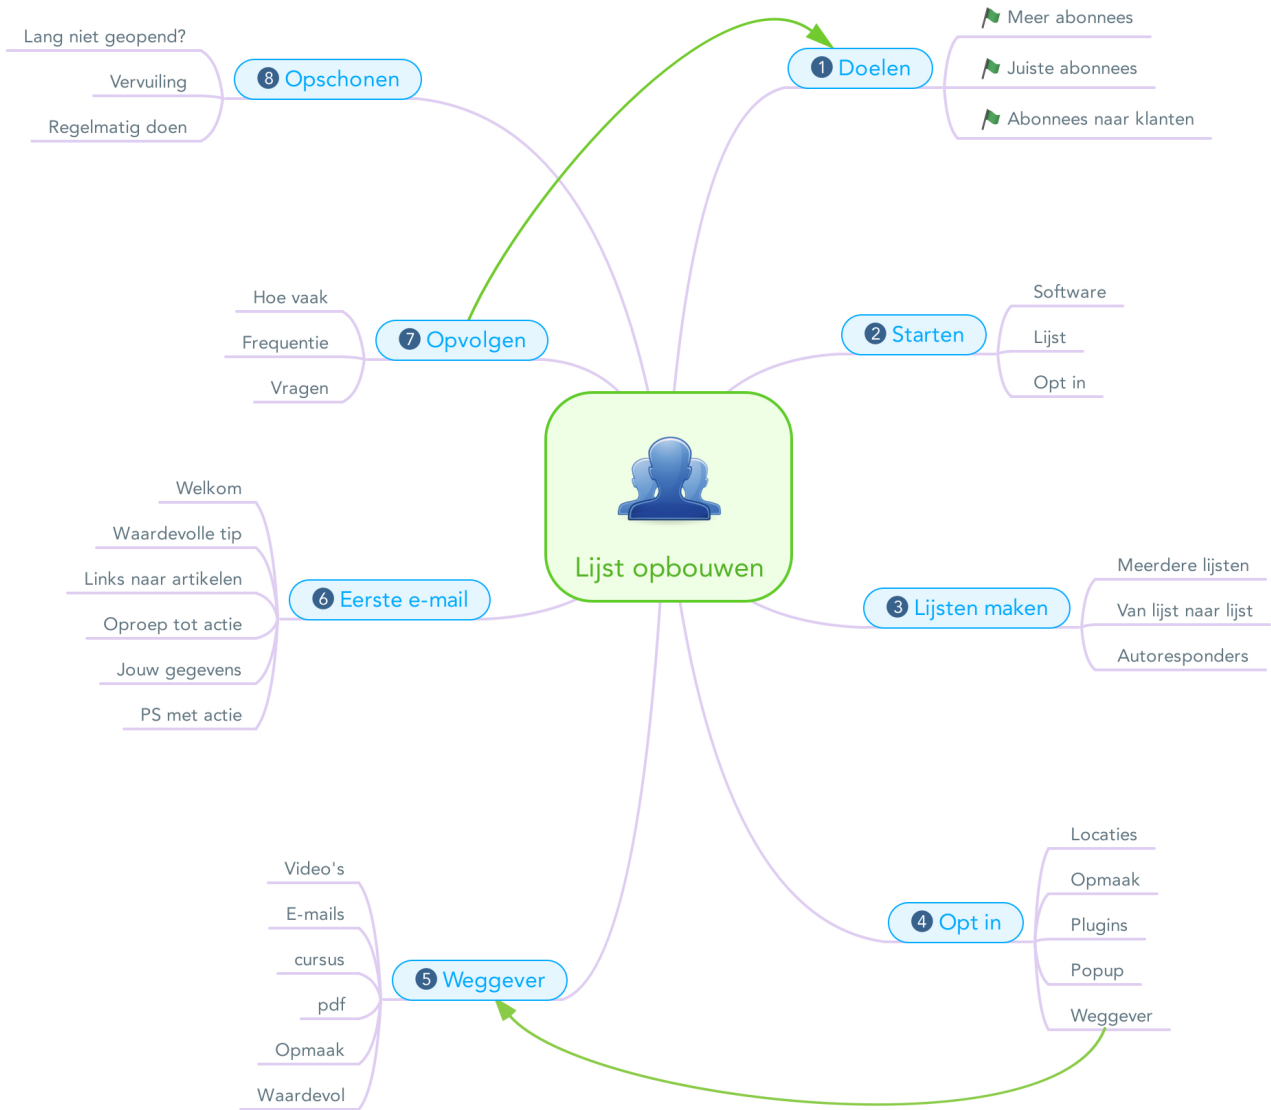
Lijst opbouwen

1 Doelen
Meer abonnees
Juiste abonnees
Abonnees naar klanten

2 Starten
Software
Lijst
Opt in

3 Lijsten maken
Meerdere lijsten
Van lijst naar lijst
Autoresponders

4 Opt in
Locaties
Opmaak
Plugins
Popup
Weggever

5 Weggever
Video's
E-mails
cursus
pdf
Opmaak
Waardevol

6 Eerste e-mail
Welkom
Waardevolle tip
Links naar artikelen
Oproep tot actie
Jouw gegevens
PS met actie

7 Opvolgen
Hoe vaak
Frequentie
Vragen

8 Opschonen
Lang niet geopend?
Vervuiling
Regelmatig doen